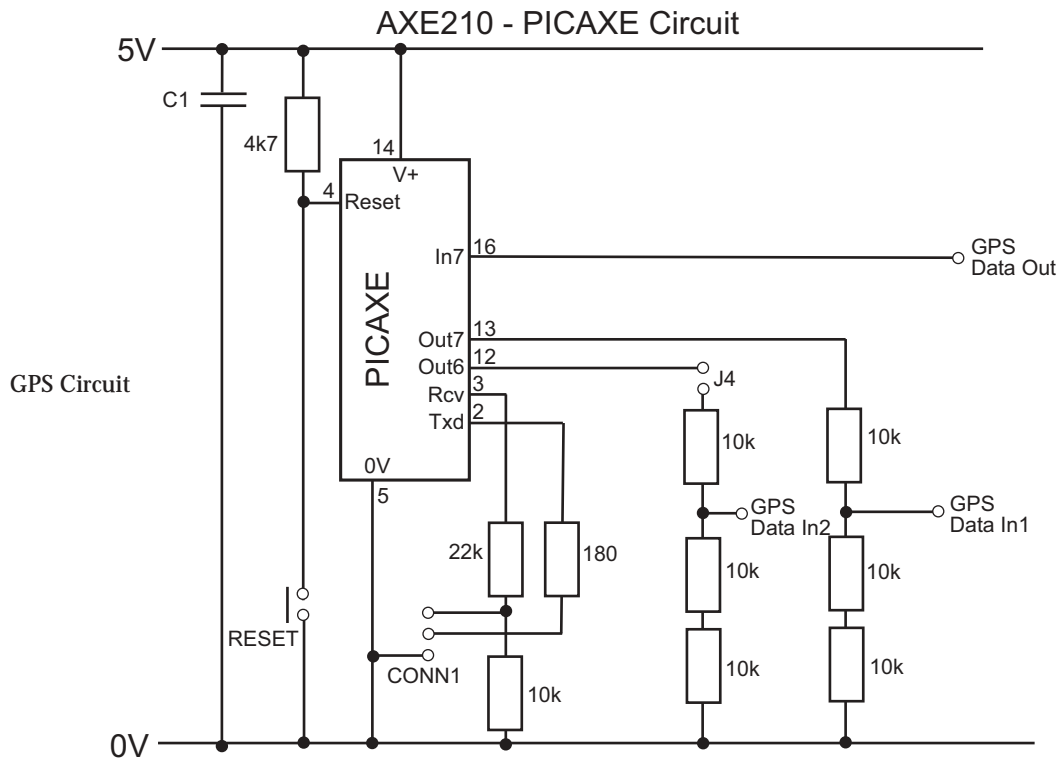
AXE210 - PICAXE Circuit

5V

C1

4k7

14

V+

4

Reset

PICAXE

In7

16

GPS Data Out

Out7

13

Out6

12

J4

Rcv

3

Txd

2

GPS Circuit

0V

5

10k

10k

GPS Data In2

GPS Data In1

22k

180

10k

10k

10k

10k

RESET

CONN1

10k

0V